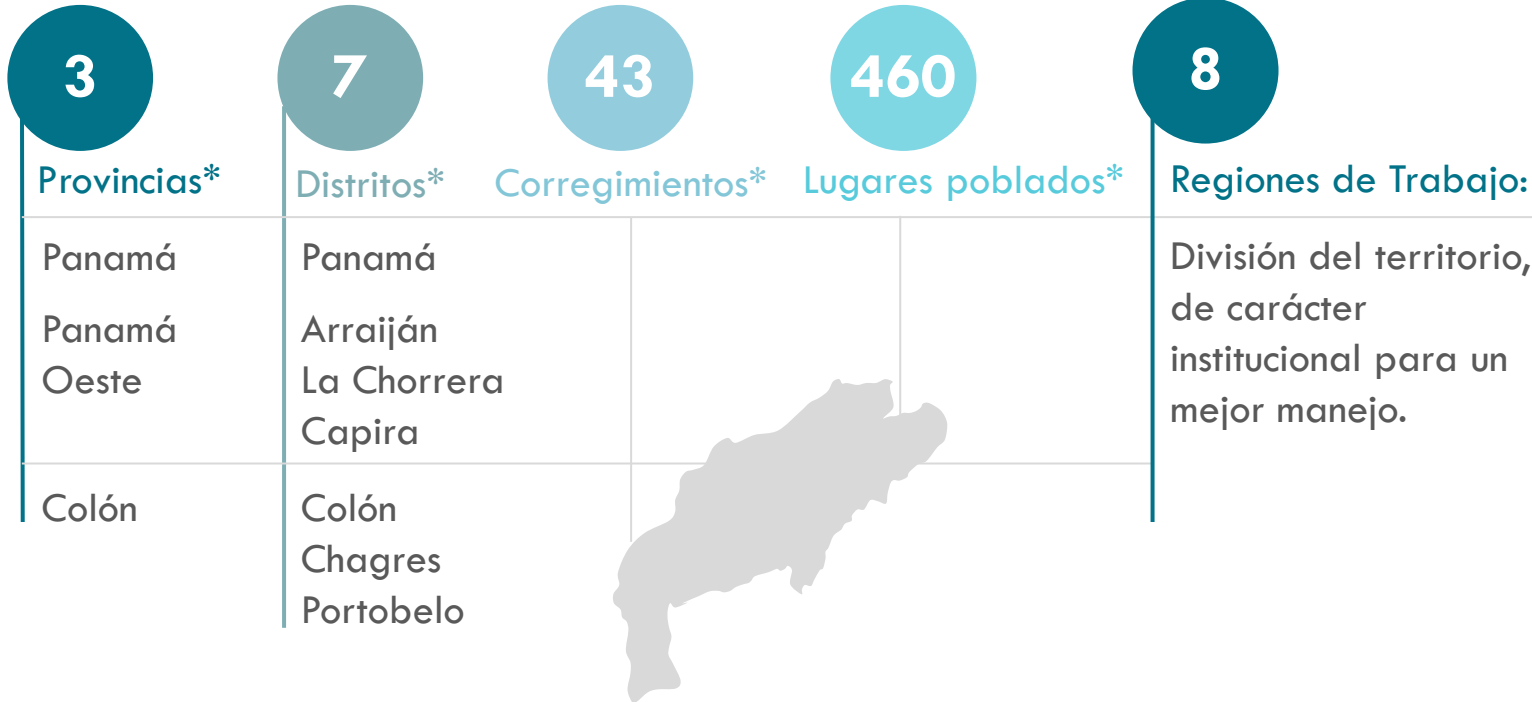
3
Provincias*

7
Distritos*

43
Corregimientos*

460
Lugares poblados*

8
Regiones de Trabajo:

| Provincias* | Distritos* | Corregimientos* | Lugares poblados* |
|---|---|---|---|
| Panamá | Panamá | | |
| Panamá Oeste | Arraiján La Chorrera Capira | | |
| Colón | Colón Chagres Portobelo | | |

División del territorio, de carácter institucional para un mejor manejo.